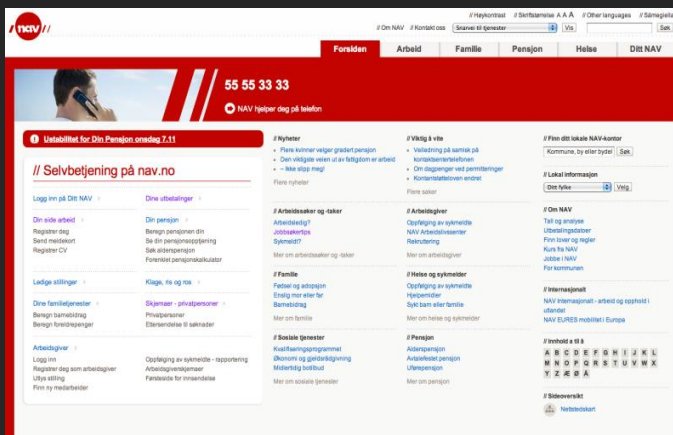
nav

// Høykontrast // Skriftstørrelse A A A // Other languages // Samegiella

// Om NAV // Kontakt oss Snarvei til tjenester Vis Søk

Forsiden Arbeid Familie Pensjon Helse Ditt NAV

55 55 33 33

NAV hjelper deg på telefon

Ustabilitet for Din Pensjon onsdag 7.11

// Selvbetjening på nav.no

Logg inn på Ditt NAV

Dine utbetalinger

Din side arbeid
Registrer deg
Send meldekort
Registrer CV

Din pensjon
Beregn pensjonen din
Se din pensjonsopptjening
Søk alderspensjon
Forenklet pensjonskalkulator

Ledige stillinger

Klage, ris og ros

Dine familietjenester
Beregn barnebidrag
Beregn foreldrepenger

Skjemaer - privatpersoner
Privatpersoner
Ettersendelse til søknader

Arbeidsgiver
Logg inn
Registrer deg som arbeidsgiver
Utlys stilling
Finn ny medarbeider

Oppfølging av sykmeldte - rapportering
Arbeidsgiverskjemaer
Førstesiden for innsendelse

// Nyheter
Flere kvinner velger gradert pensjon
Den viktigste veien ut av fattigdom er arbeid
– Ikke slipp meg!
Flere nyheter

// Viktig å vite
Veiledning på samisk på kontaktsentertelefonen
Om dagpenger ved permitteringer
Kontantstøtteloven endret
Flere saker

// Arbeidssøker og -taker
Arbeidsledig?
Jobbsøkertips
Sykmeldt?
Mer om arbeidssøker og -taker

// Arbeidsgiver
Oppfølging av sykmeldte
NAV Arbeidslivssenter
Rekruttering
Mer om arbeidsgiver

// Familie
Fødsel og adopsjon
Enslig mor eller far
Barnebidrag
Mer om familie

// Helse og sykmelder
Oppfølging av sykmeldte
Hjelpemidler
Sykt barn eller familie
Mer om helse og sykmelder

// Sosiale tjenester
Kvalifiseringsprogrammet
Økonomi og gjeldsrådgivning
Midlertidig botilbud
Mer om sosiale tjenester

// Pensjon
Alderspensjon
Avtalefestet pensjon
Uførepensjon
Mer om pensjon

// Finn ditt lokale NAV-kontor
Kommune, by eller bydel Søk

// Lokal informasjon
Ditt fylke Velg

// Om NAV
Tall og analyse
Utbetalingsdatoer
Finn lover og regler
Kurs fra NAV
Jobbe i NAV
For kommunen

// Internasjonalt
NAV internasjonalt - arbeid og opphold i utlandet
NAV EURES mobilitet i Europa

// Innhold a til å
A B C D E F G H I J K L
M N O P Q R S T U V W X
Y Z Æ Ø Å

// Sideoversikt
Nettstedskart